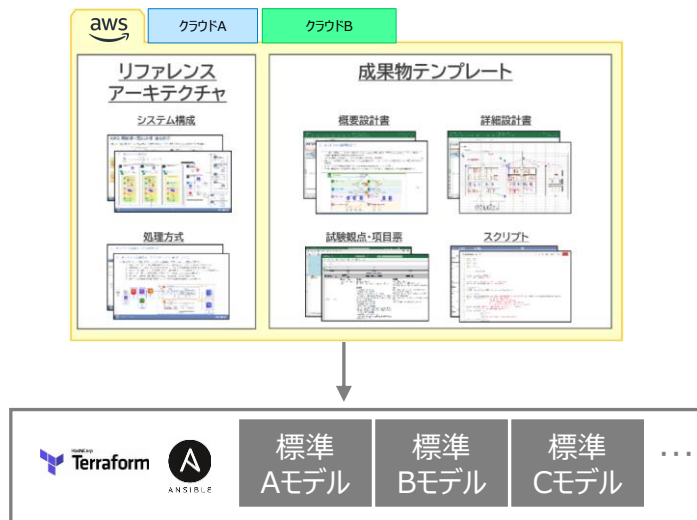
aws

クラウドA

クラウドB

リファレンス
アーキテクチャ

システム構成

処理方式

成果物テンプレート

概要設計書

詳細設計書

試験観点・項目票

スクリプト

HashiCorp
Terraform

ANSIBLE

標準
Aモデル

標準
Bモデル

標準
Cモデル

…